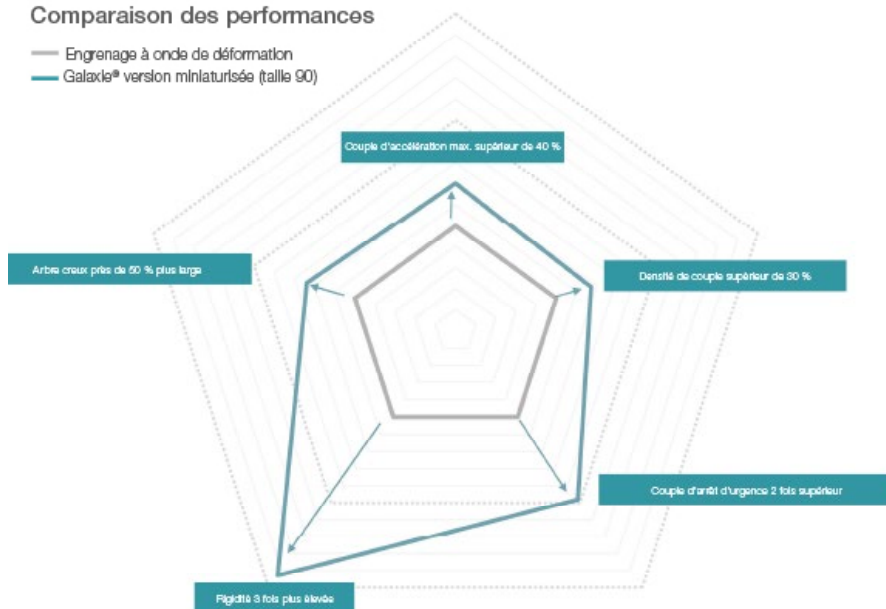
Comparaison des performances

Engrenage à onde de déformation

Galaxie® version miniaturisée (taille 90)

Couple d'accélération max. supérieur de 40 %

Densité de couple supérieur de 30 %

Couple d'arrêt d'urgence 2 fois supérieur

Rigidité 3 fois plus élevée

Arbre creux près de 60 % plus large